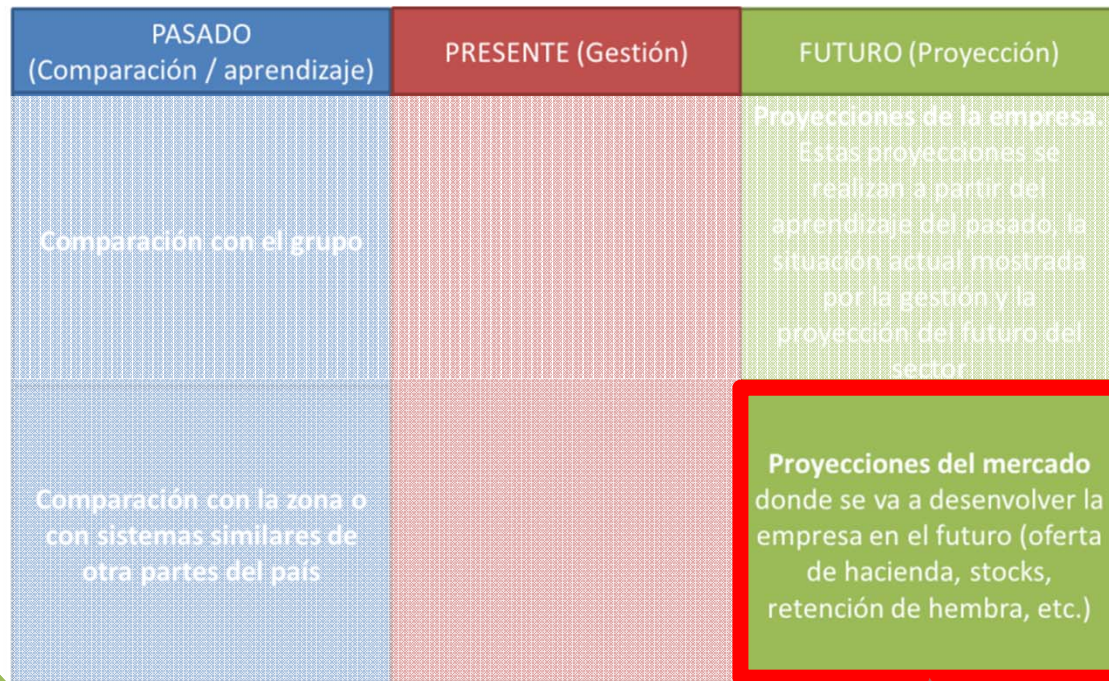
| PASADO (Comparación / aprendizaje) | PRESENTE (Gestión) | FUTURO (Proyección) |
|---|---|---|
| Comparación con el grupo | | **Proyecciones de la empresa.** Estas proyecciones se realizan a partir del aprendizaje del pasado, la situación actual mostrada por la gestión y la proyección del futuro del sector |
| Comparación con la zona o con sistemas similares de otra partes del país | | **Proyecciones del mercado** donde se va a desenvolver la empresa en el futuro (oferta de hacienda, stocks, retención de hembra, etc.) |